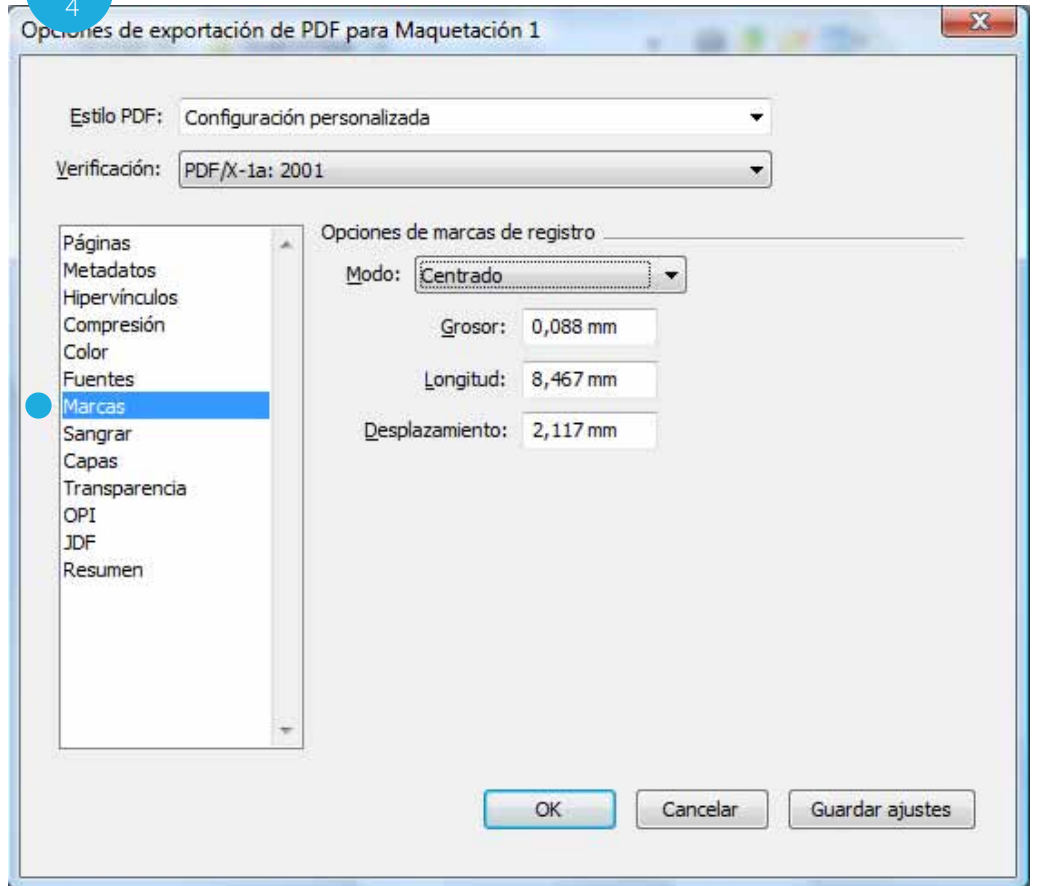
4

Opciones de exportación de PDF para Maquetación 1

Estilo PDF: Configuración personalizada

Verificación: PDF/X-1a: 2001

Páginas
Metadatos
Hipervínculos
Compresión
Color
Fuentes
Marcas
Sangrar
Capas
Transparencia
OPI
JDF
Resumen

Opciones de marcas de registro

Modo: Centrado

Grosor: 0,088 mm

Longitud: 8,467 mm

Desplazamiento: 2,117 mm

OK

Cancelar

Guardar ajustes